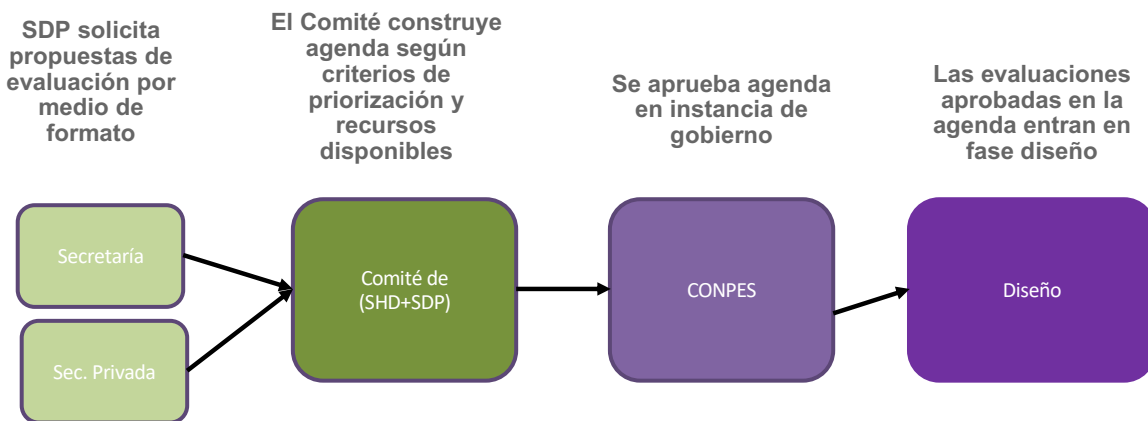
SDP solicita propuestas de evaluación por medio de formato

El Comité construye agenda según criterios de priorización y recursos disponibles

Se aprueba agenda en instancia de gobierno

Las evaluaciones aprobadas en la agenda entran en fase diseño

Secretaría

Sec. Privada

Comité de (SHD+SDP)

CONPES

Diseño